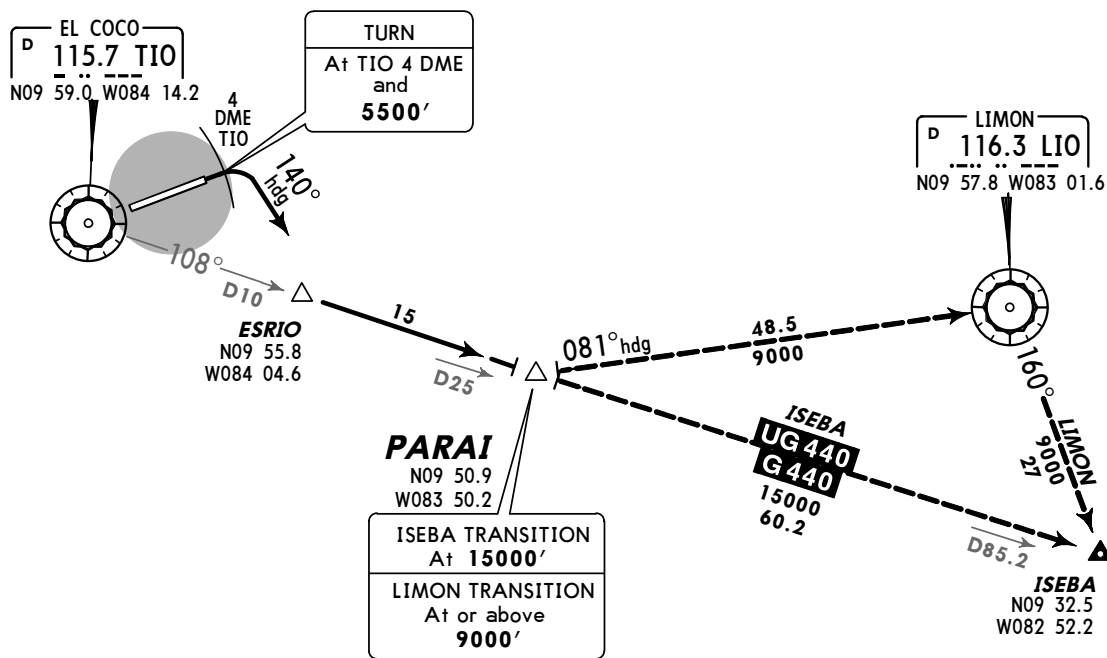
EL COCO
D
115.7 TIO
N09 59.0 W084 14.2

TURN
At TIO 4 DME
and
5500′

4
DME
TIO

140°
hdg

108°
D10

ESRIO
N09 55.8
W084 04.6

15

D25

081° hdg

48.5
9000

LIMON
D
116.3 LIO
N09 57.8 W083 01.6

160°
LIMON
9000
27

PARAI
N09 50.9
W083 50.2

ISEBA
UG 440
G 440
15000
60.2

D85.2

ISEBA
N09 32.5
W082 52.2

ISEBA TRANSITION
At 15000′

LIMON TRANSITION
At or above
9000′